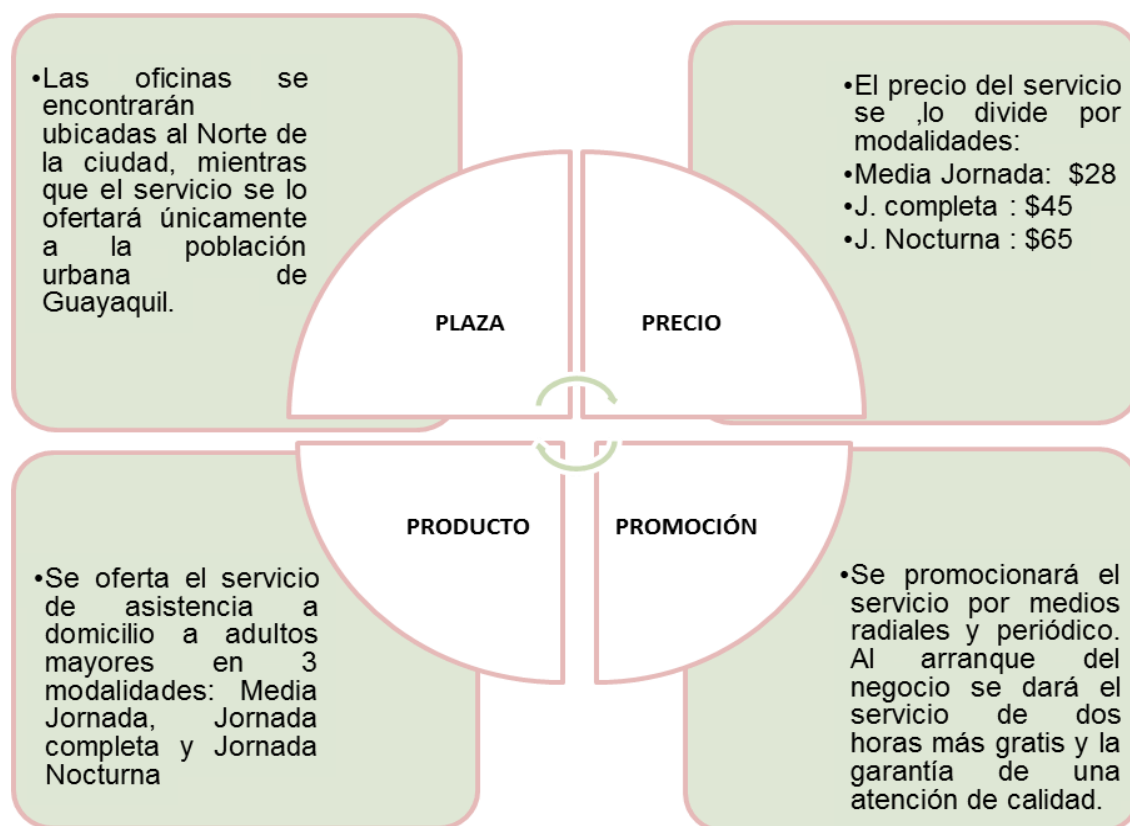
•Las oficinas se encontrarán ubicadas al Norte de la ciudad, mientras que el servicio se lo ofertará únicamente a la población urbana de Guayaquil.

•El precio del servicio se ,lo divide por modalidades:
•Media Jornada: $28
•J. completa : $45
•J. Nocturna : $65

PLAZA

PRECIO

PRODUCTO

PROMOCIÓN

•Se oferta el servicio de asistencia a domicilio a adultos mayores en 3 modalidades: Media Jornada, Jornada completa y Jornada Nocturna

•Se promocionará el servicio por medios radiales y periódico. Al arranque del negocio se dará el servicio de dos horas más gratis y la garantía de una atención de calidad.